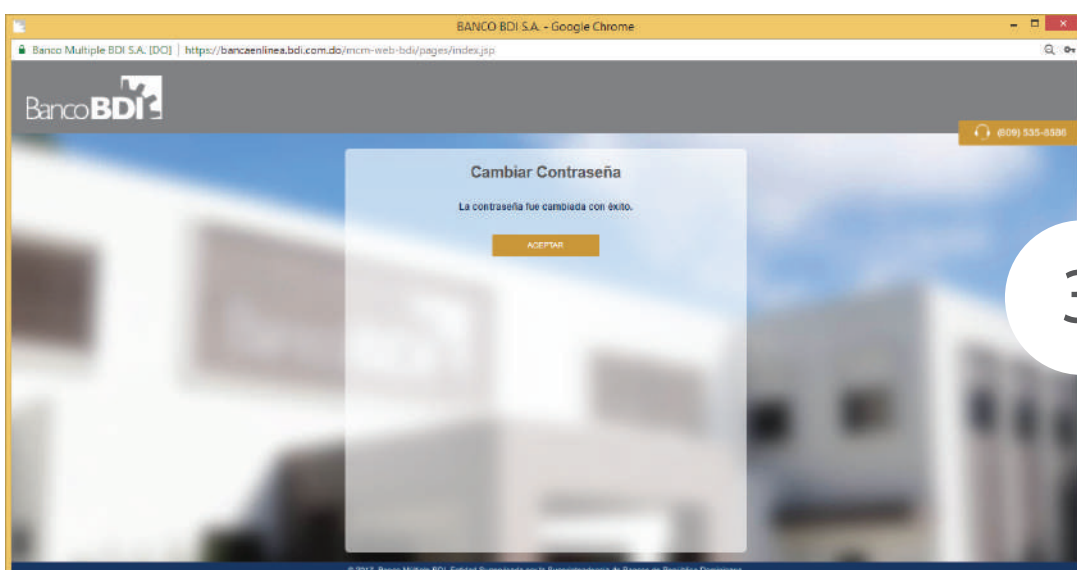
BANCO BDI S.A. - Google Chrome

Banco Multiple BDI S.A. [DO] | https://bancaenlinea.bdi.com.do/mcm-web-bdi/pages/index.jsp

BancoBDI

(809) 535-8586

Cambiar Contraseña

La contraseña fue cambiada con éxito.

ACEPTAR

3

© 2017. Banco Multiple BDI. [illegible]